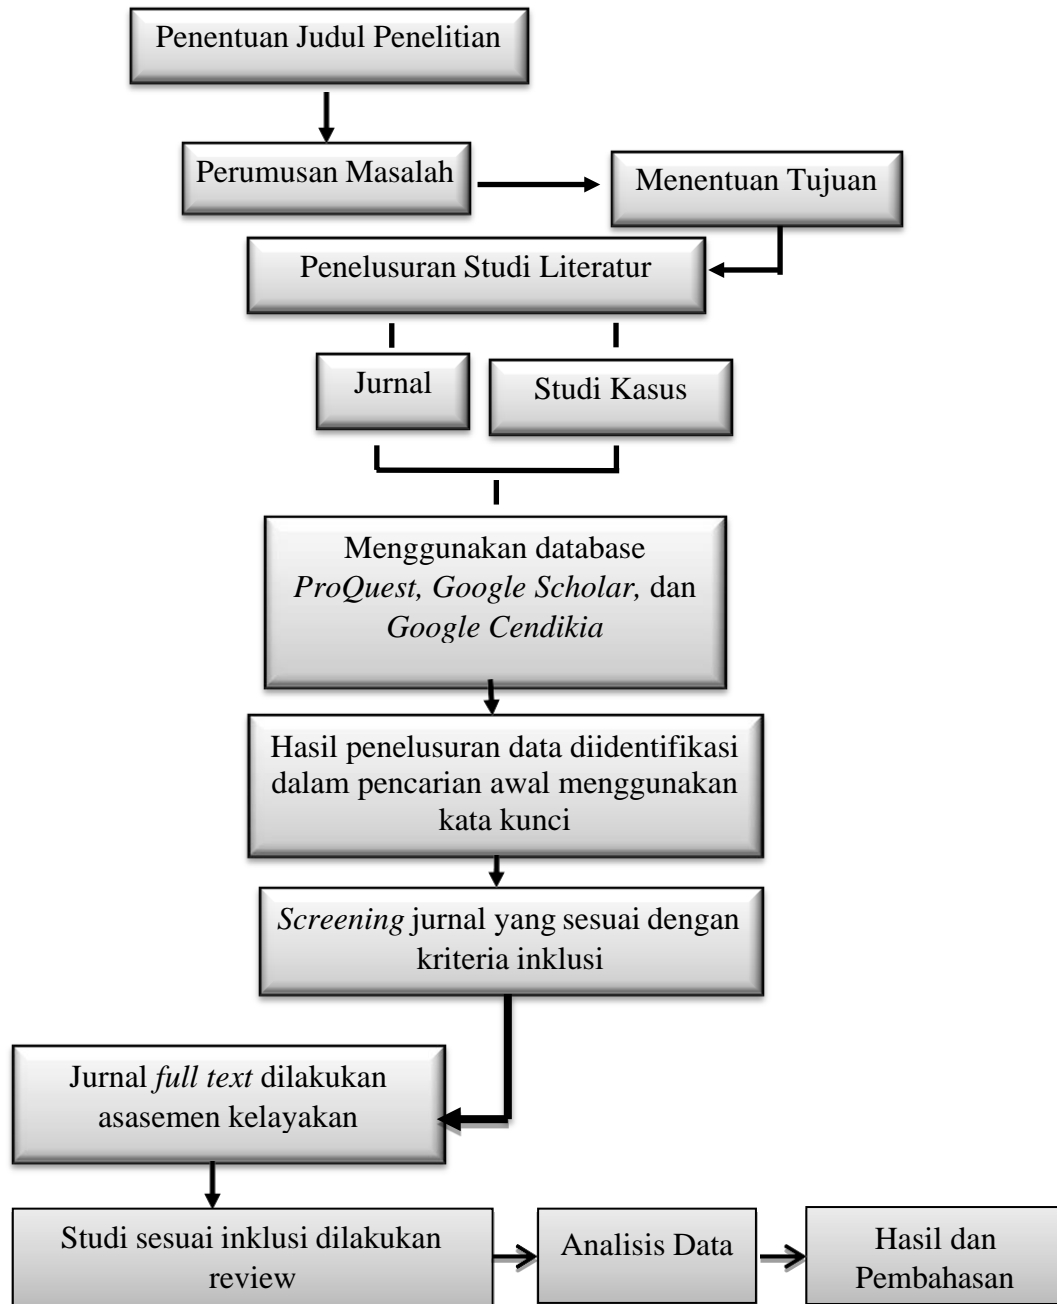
Penentuan Judul Penelitian

Perumusan Masalah

Menentuan Tujuan

Penelusuran Studi Literatur

Jurnal

Studi Kasus

Menggunakan database *ProQuest, Google Scholar,* dan *Google Cendikia*

Hasil penelusuran data diidentifikasi dalam pencarian awal menggunakan kata kunci

*Screening* jurnal yang sesuai dengan kriteria inklusi

Jurnal *full text* dilakukan asasemen kelayakan

Studi sesuai inklusi dilakukan review

Analisis Data

Hasil dan Pembahasan